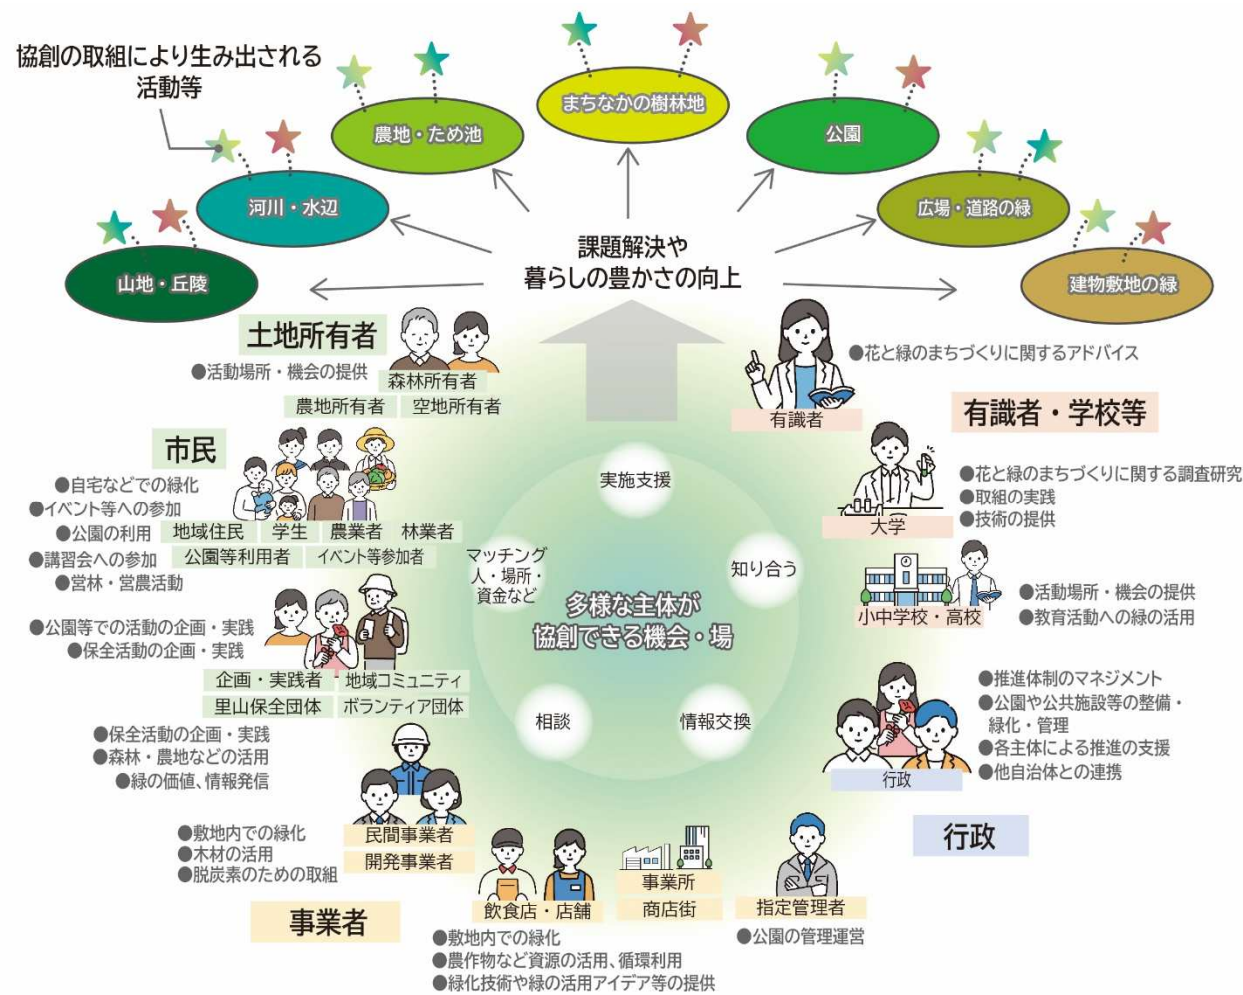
協創の取組により生み出される活動等

山地・丘陵

河川・水辺

農地・ため池

まちなかの樹林地

公園

広場・道路の緑

建物敷地の緑

課題解決や暮らしの豊かさの向上

土地所有者

●活動場所・機会の提供

森林所有者

農地所有者　空地所有者

市民

●自宅などでの緑化
●イベント等への参加
●公園の利用
●講習会への参加
●営林・営農活動

地域住民　学生　農業者　林業者

公園等利用者　イベント等参加者

●公園等での活動の企画・実践
●保全活動の企画・実践

企画・実践者　地域コミュニティ

里山保全団体　ボランティア団体

●保全活動の企画・実践
●森林・農地などの活用
●緑の価値、情報発信

●敷地内での緑化
●木材の活用
●脱炭素のための取組

民間事業者

開発事業者

事業者

飲食店・店舗

事業所

商店街

●敷地内での緑化
●農作物など資源の活用、循環利用
●緑化技術や緑の活用アイデア等の提供

指定管理者

●公園の管理運営

実施支援

マッチング
人・場所・
資金など

知り合う

多様な主体が
協創できる機会・場

相談

情報交換

●花と緑のまちづくりに関するアドバイス

有識者

有識者・学校等

●花と緑のまちづくりに関する調査研究
●取組の実践
●技術の提供

大学

●活動場所・機会の提供
●教育活動への緑の活用

小中学校・高校

●推進体制のマネジメント
●公園や公共施設等の整備・緑化・管理
●各主体による推進の支援
●他自治体との連携

行政

行政